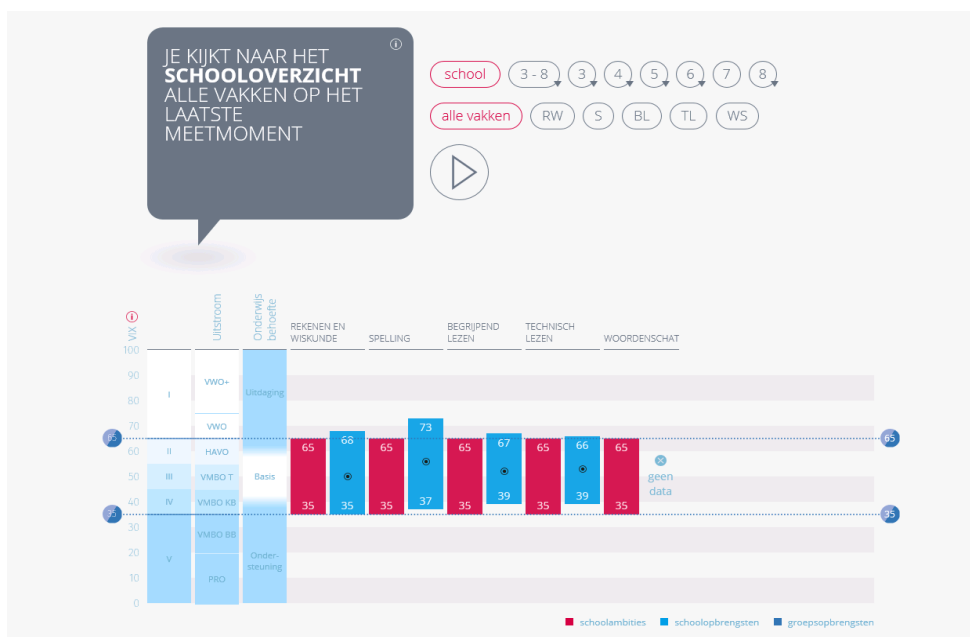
JE KIJKT NAAR HET **SCHOOLOVERZICHT** ALLE VAKKEN OP HET LAATSTE MEETMOMENT

ⓘ

school 3 - 8 3 4 5 6 7 8

alle vakken RW S BL TL WS

ⓘ
VIX

Uitstroom

Onderwijs behoefte

REKENEN EN WISKUNDE

SPELLING

BEGRIJPEND LEZEN

TECHNISCH LEZEN

WOORDENSCHAT

100
90
80
70
60
50
40
30
20
10
0

I
II
III
IV
V

VWO+
VWO
HAVO
VMBO T
VMBO KB
VMBO BB
PRO

Uitdaging
Basis
Onder-steuning

65 65

35 35

65 68 35 35
65 73 35 37
65 67 35 39
65 66 35 39
65 35

geen data

schoolambities schoolopbrengsten groepsopbrengsten